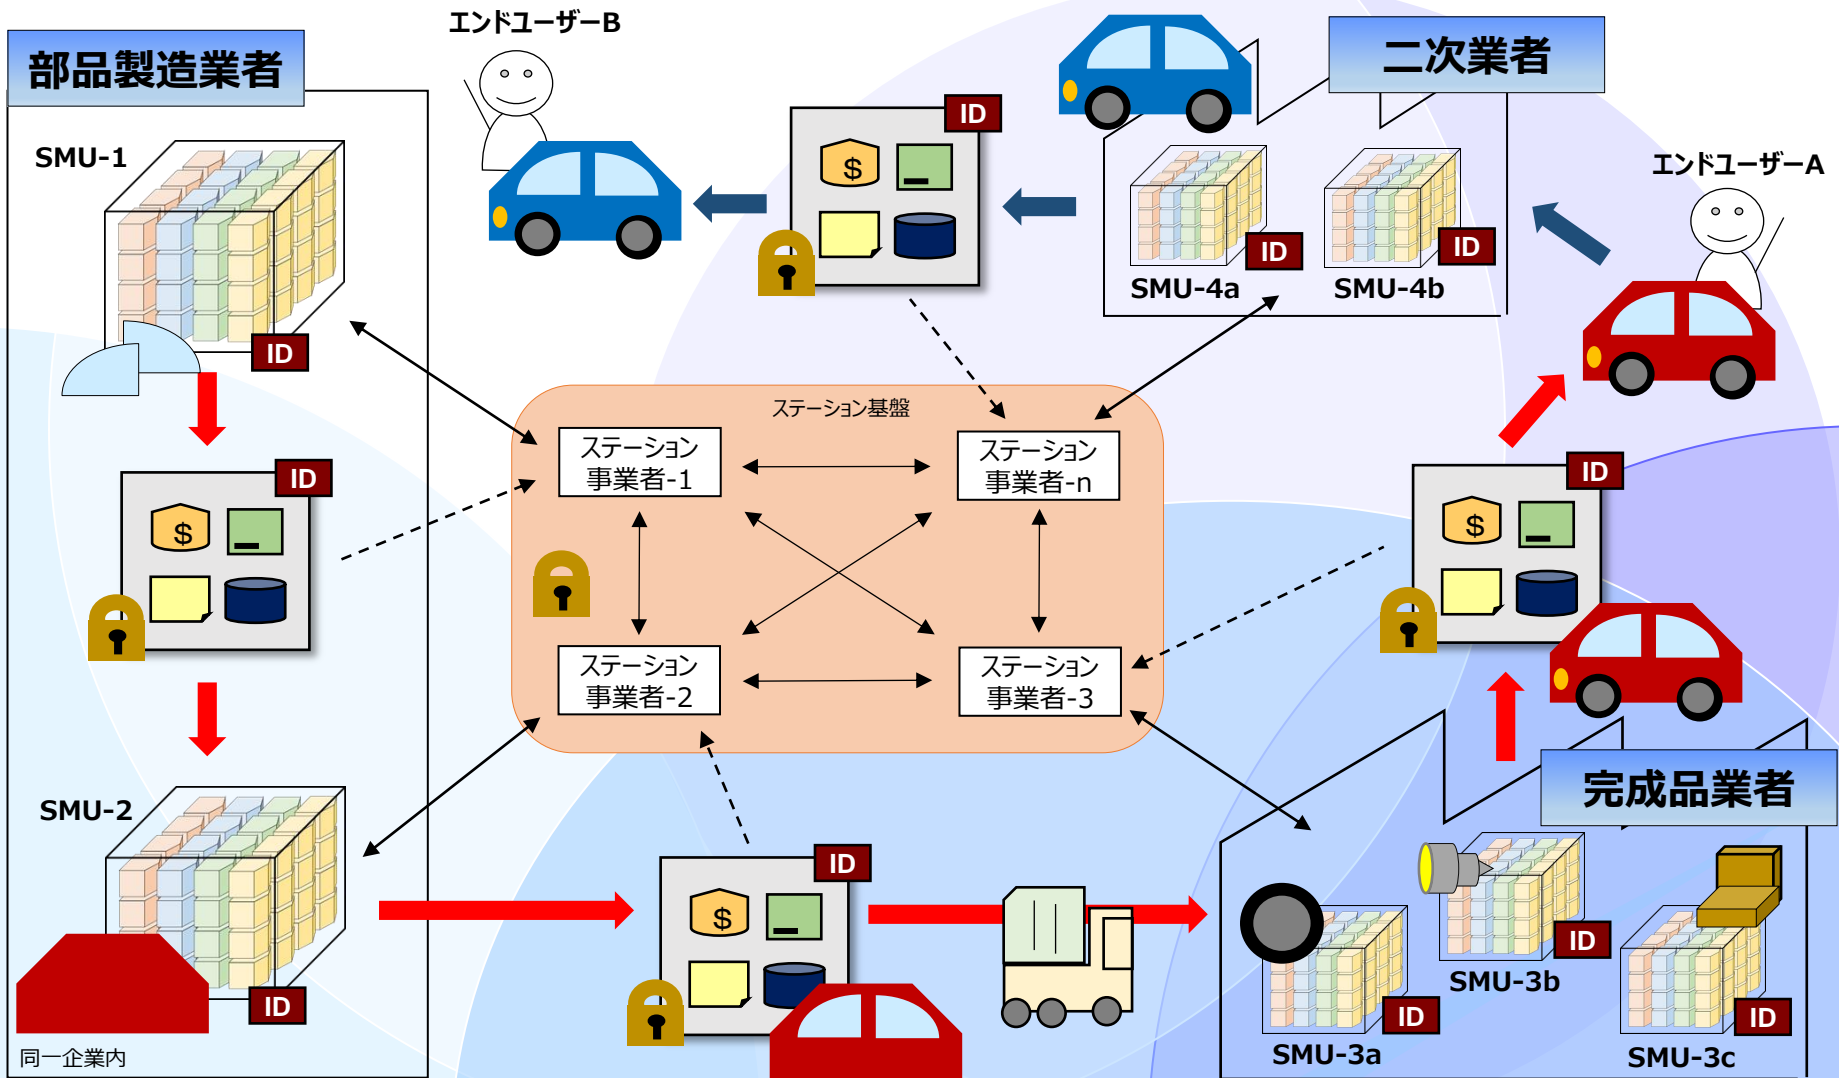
部品製造業者

SMU-1

ID

ID

$

SMU-2

ID

同一企業内

エンドユーザーB

ID

$

ステーション基盤

ステーション事業者-1

ステーション事業者-n

ステーション事業者-2

ステーション事業者-3

ID

$

二次業者

ID

SMU-4a

ID

SMU-4b

エンドユーザーA

ID

$

完成品業者

ID

SMU-3a

ID

SMU-3b

ID

SMU-3c